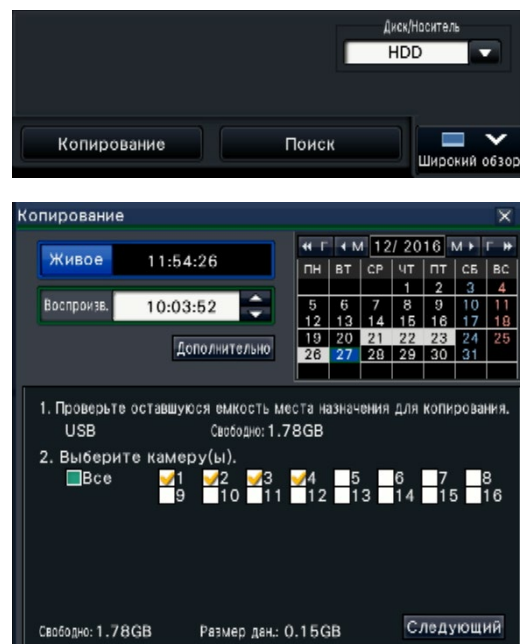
Диск/Носитель
HDD

Копирование
Поиск
Широкий обзор

Копирование
Живое 11:54:26
Воспроизв. 10:03:52
Дополнительно

Г М 12/ 2016 М Г

| ПН | ВТ | СР | ЧТ | ПТ | СБ | ВС |
|---|---|---|---|---|---|---|
| | | | 1 | 2 | 3 | 4 |
| 5 | 6 | 7 | 8 | 9 | 10 | 11 |
| 12 | 13 | 14 | 15 | 16 | 17 | 18 |
| 19 | 20 | 21 | 22 | 23 | 24 | 25 |
| 26 | 27 | 28 | 29 | 30 | 31 | |

1. Проверьте оставшуюся емкость места назначения для копирования.
USB Свободно: 1.78GB
2. Выберите камеру(ы).
Все 1 2 3 4 5 6 7 8
9 10 11 12 13 14 15 16

Свободно: 1.78GB Размер дан.: 0.15GB Следующий